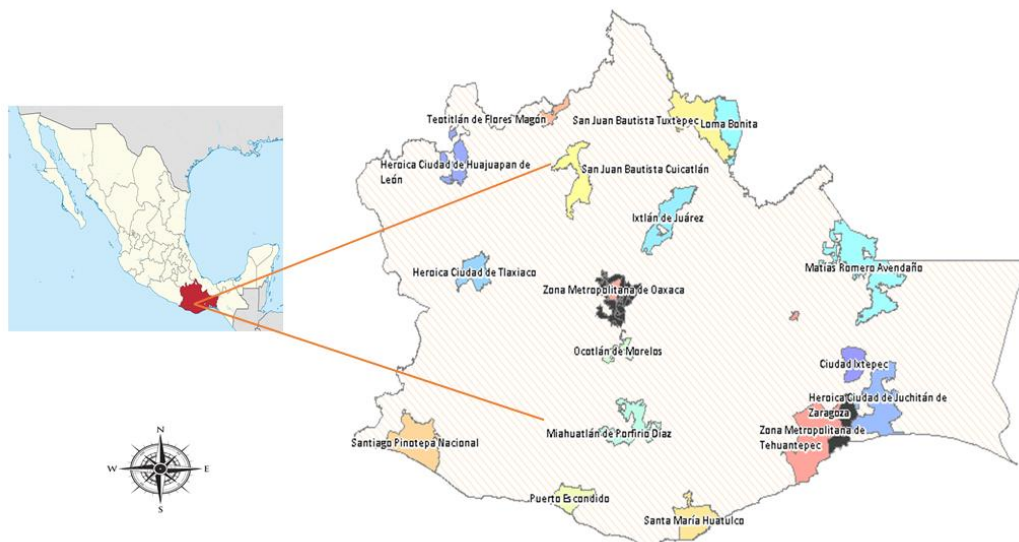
Teotitlán de Flores Magón
San Juan Bautista Tuxtepec
Loma Bonita
Heroica Ciudad de Huajuapan de León
San Juan Bautista Cuicatlán
Ixtlán de Juárez
Matías Romero Avendaño
Heroica Ciudad de Tlaxiaco
Zona Metropolitana de Oaxaca
Ocotlán de Morelos
Ciudad Ixtepec
Heroica Ciudad de Juchitán de Zaragoza
Zona Metropolitana de Tehuantepec
Miahuatlán de Porfirio Díaz
Santiago Pinotepa Nacional
Puerto Escondido
Santa María Huatulco
N
W
E
S